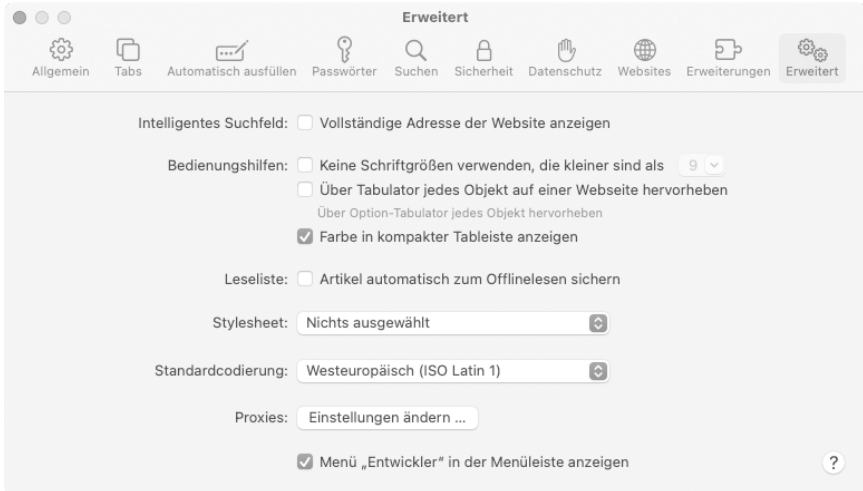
Erweitert

Allgemein Tabs Automatisch ausfüllen Passwörter Suchen Sicherheit Datenschutz Websites Erweiterungen Erweitert

Intelligentes Suchfeld: Vollständige Adresse der Website anzeigen

Bedienungshilfen: Keine Schriftgrößen verwenden, die kleiner sind als 9

Über Tabulator jedes Objekt auf einer Webseite hervorheben

Über Option-Tabulator jedes Objekt hervorheben

Farbe in kompakter Tableiste anzeigen

Leseliste: Artikel automatisch zum Offlinelesen sichern

Stylesheet: Nichts ausgewählt

Standardcodierung: Westeuropäisch (ISO Latin 1)

Proxies: Einstellungen ändern ...

Menü „Entwickler" in der Menüleiste anzeigen

?